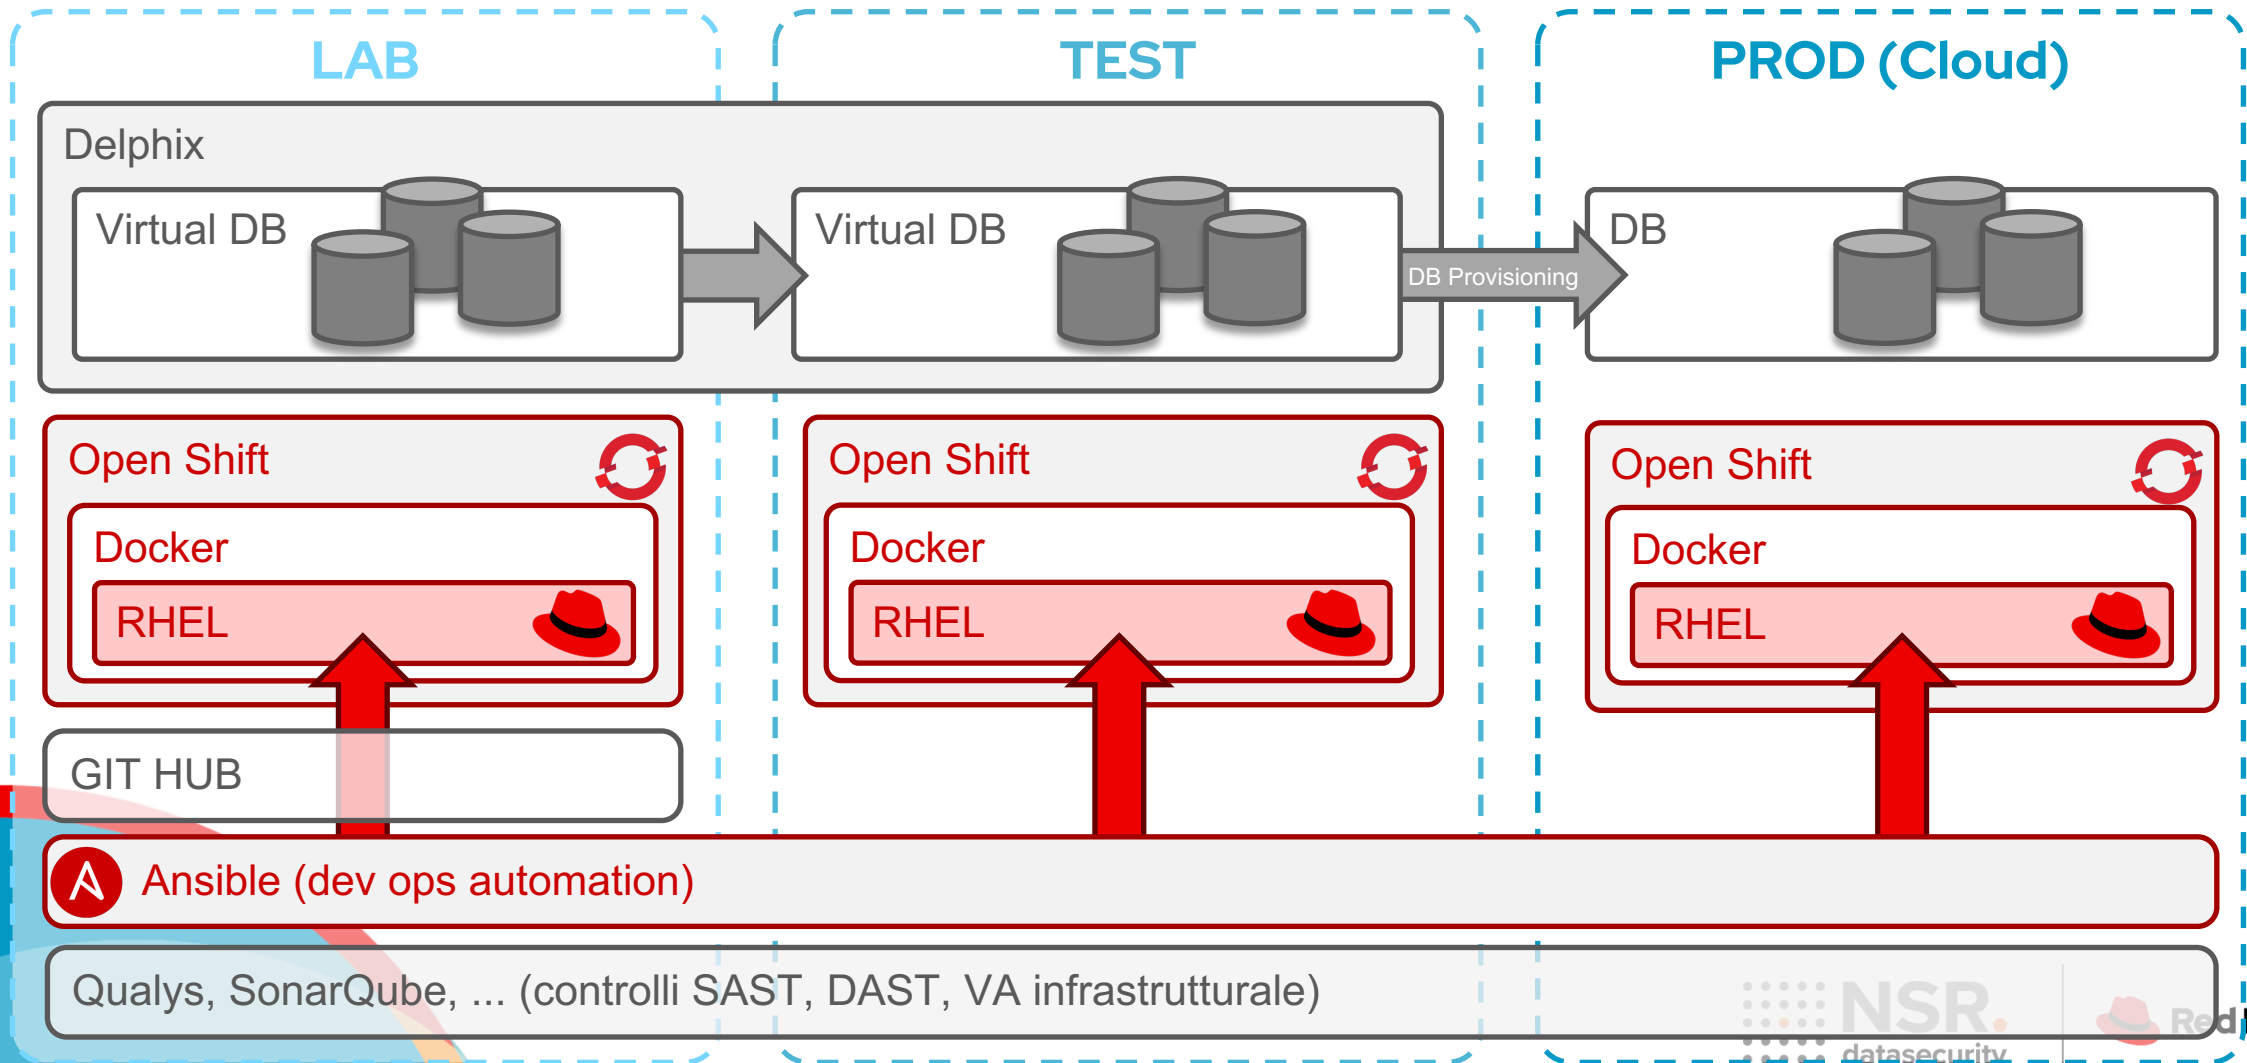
LAB

TEST

PROD (Cloud)

Delphix

Virtual DB

Virtual DB

DB Provisioning

DB

Open Shift

Docker

RHEL

Open Shift

Docker

RHEL

Open Shift

Docker

RHEL

GIT HUB

Ansible (dev ops automation)

Qualys, SonarQube, ... (controlli SAST, DAST, VA infrastrutturale)

NSR. datasecurity

Red